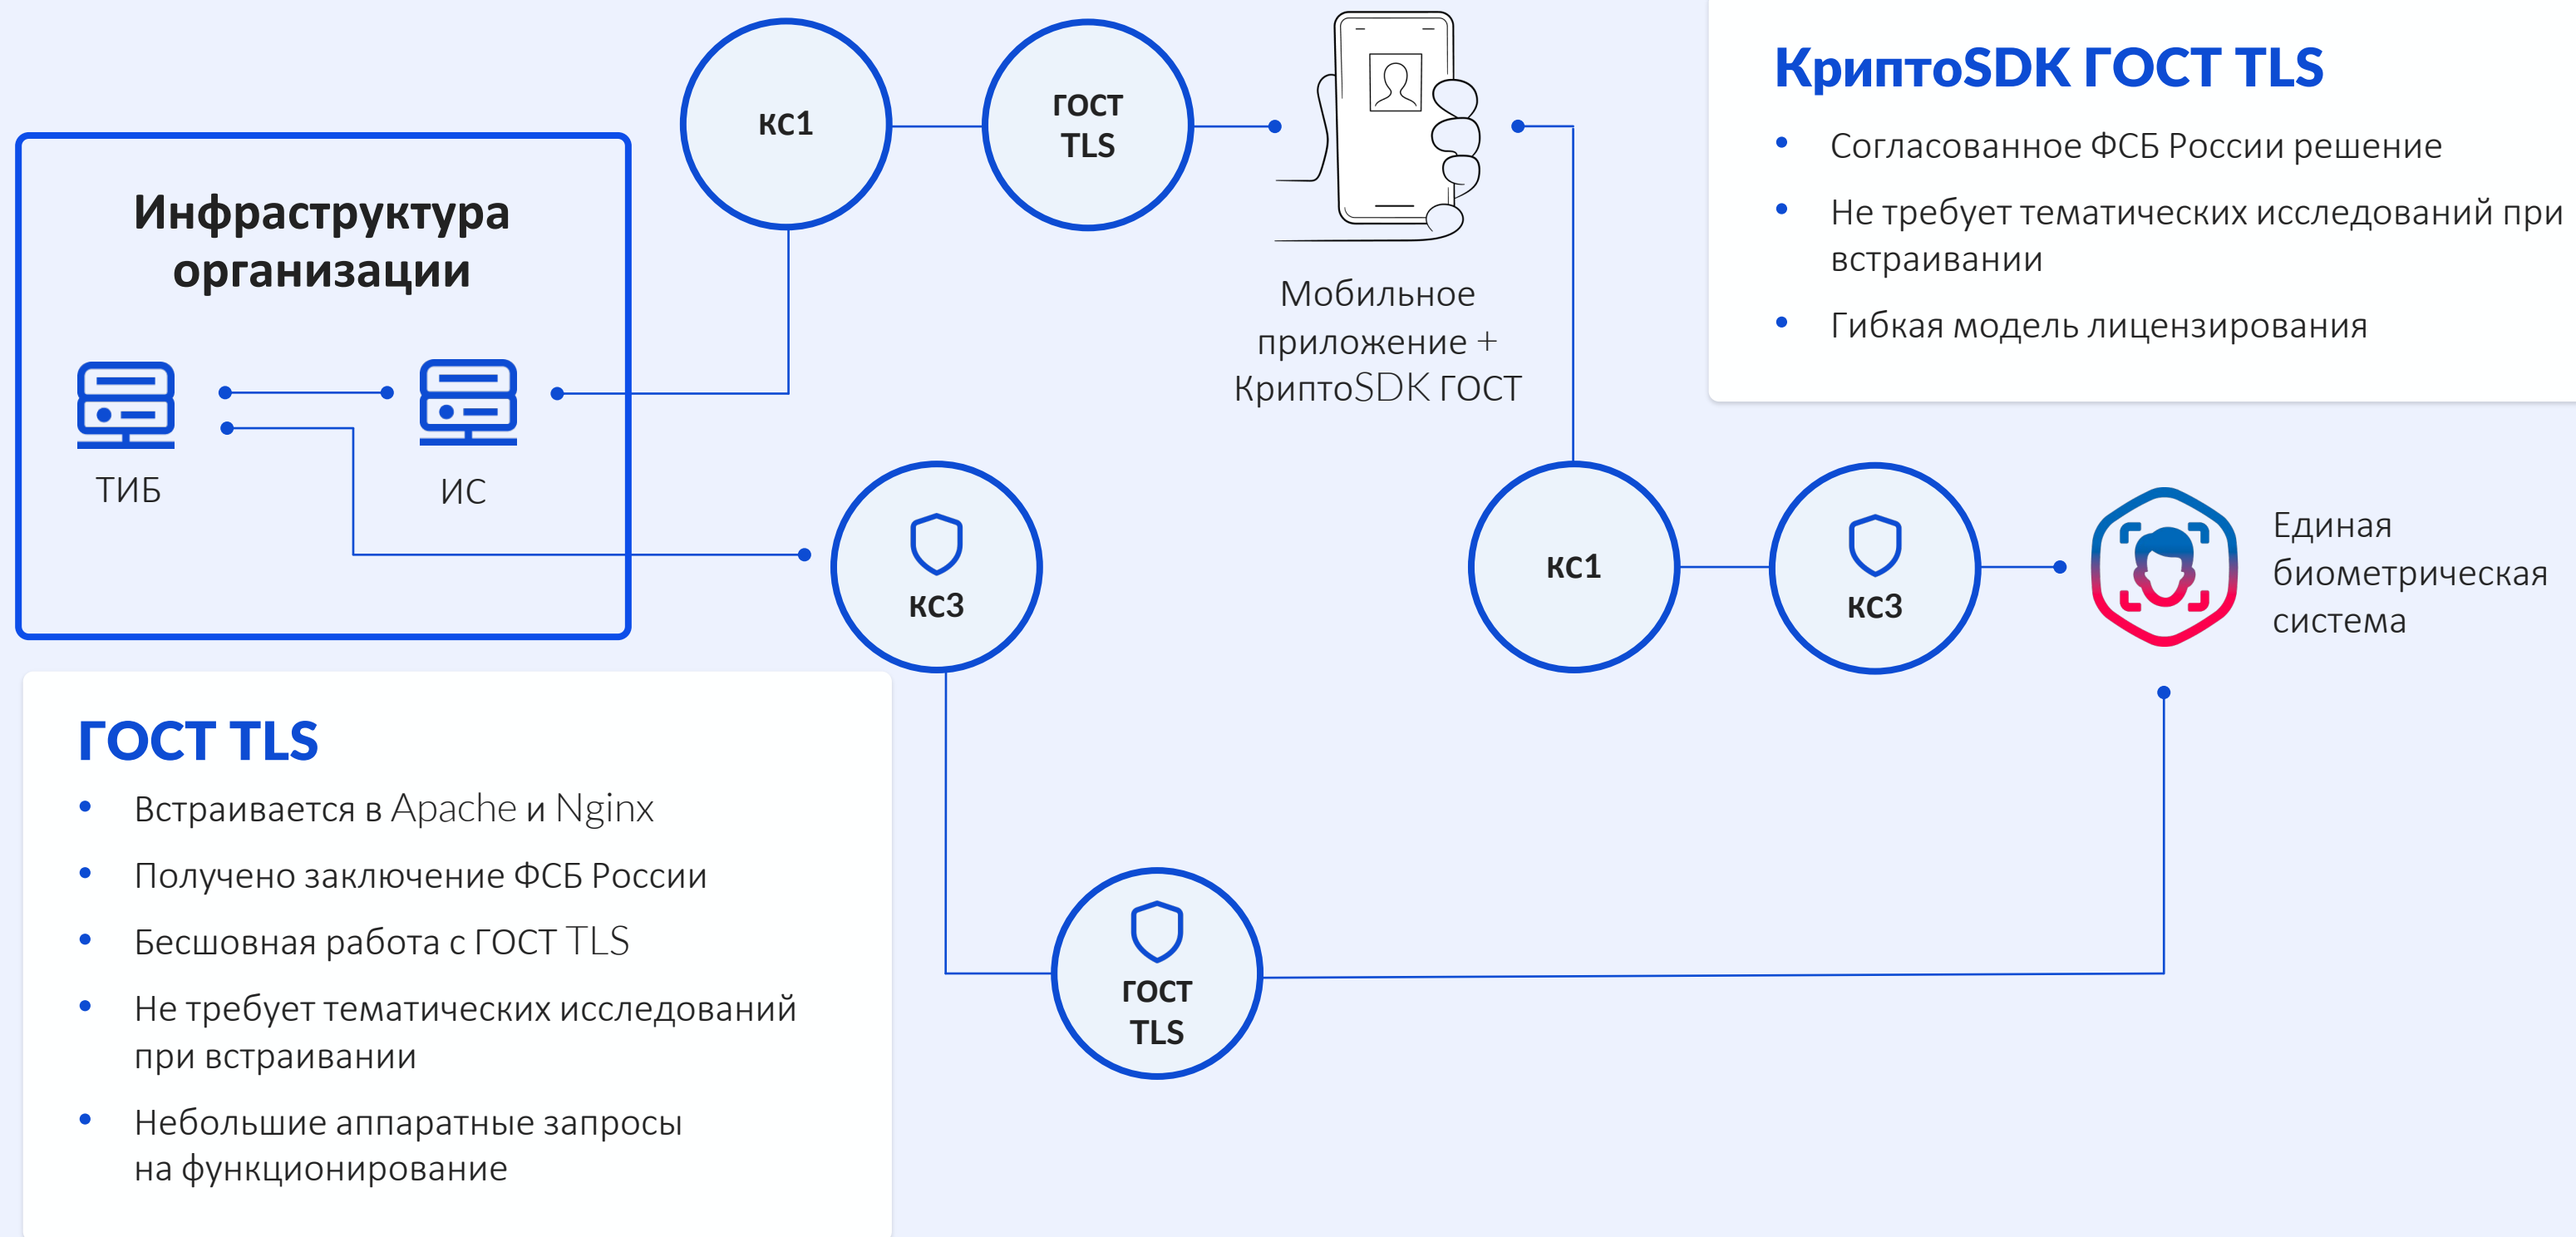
КС1

ГОСТ TLS

Мобильное приложение + КриптоSDK ГОСТ

КриптоSDK ГОСТ TLS

• Согласованное ФСБ России решение
• Не требует тематических исследований при встраивании
• Гибкая модель лицензирования

Инфраструктура организации

ТИБ

ИС

КС3

КС1

КС3

Единая биометрическая система

ГОСТ TLS

• Встраивается в Apache и Nginx
• Получено заключение ФСБ России
• Бесшовная работа с ГОСТ TLS
• Не требует тематических исследований при встраивании
• Небольшие аппаратные запросы на функционирование

ГОСТ TLS